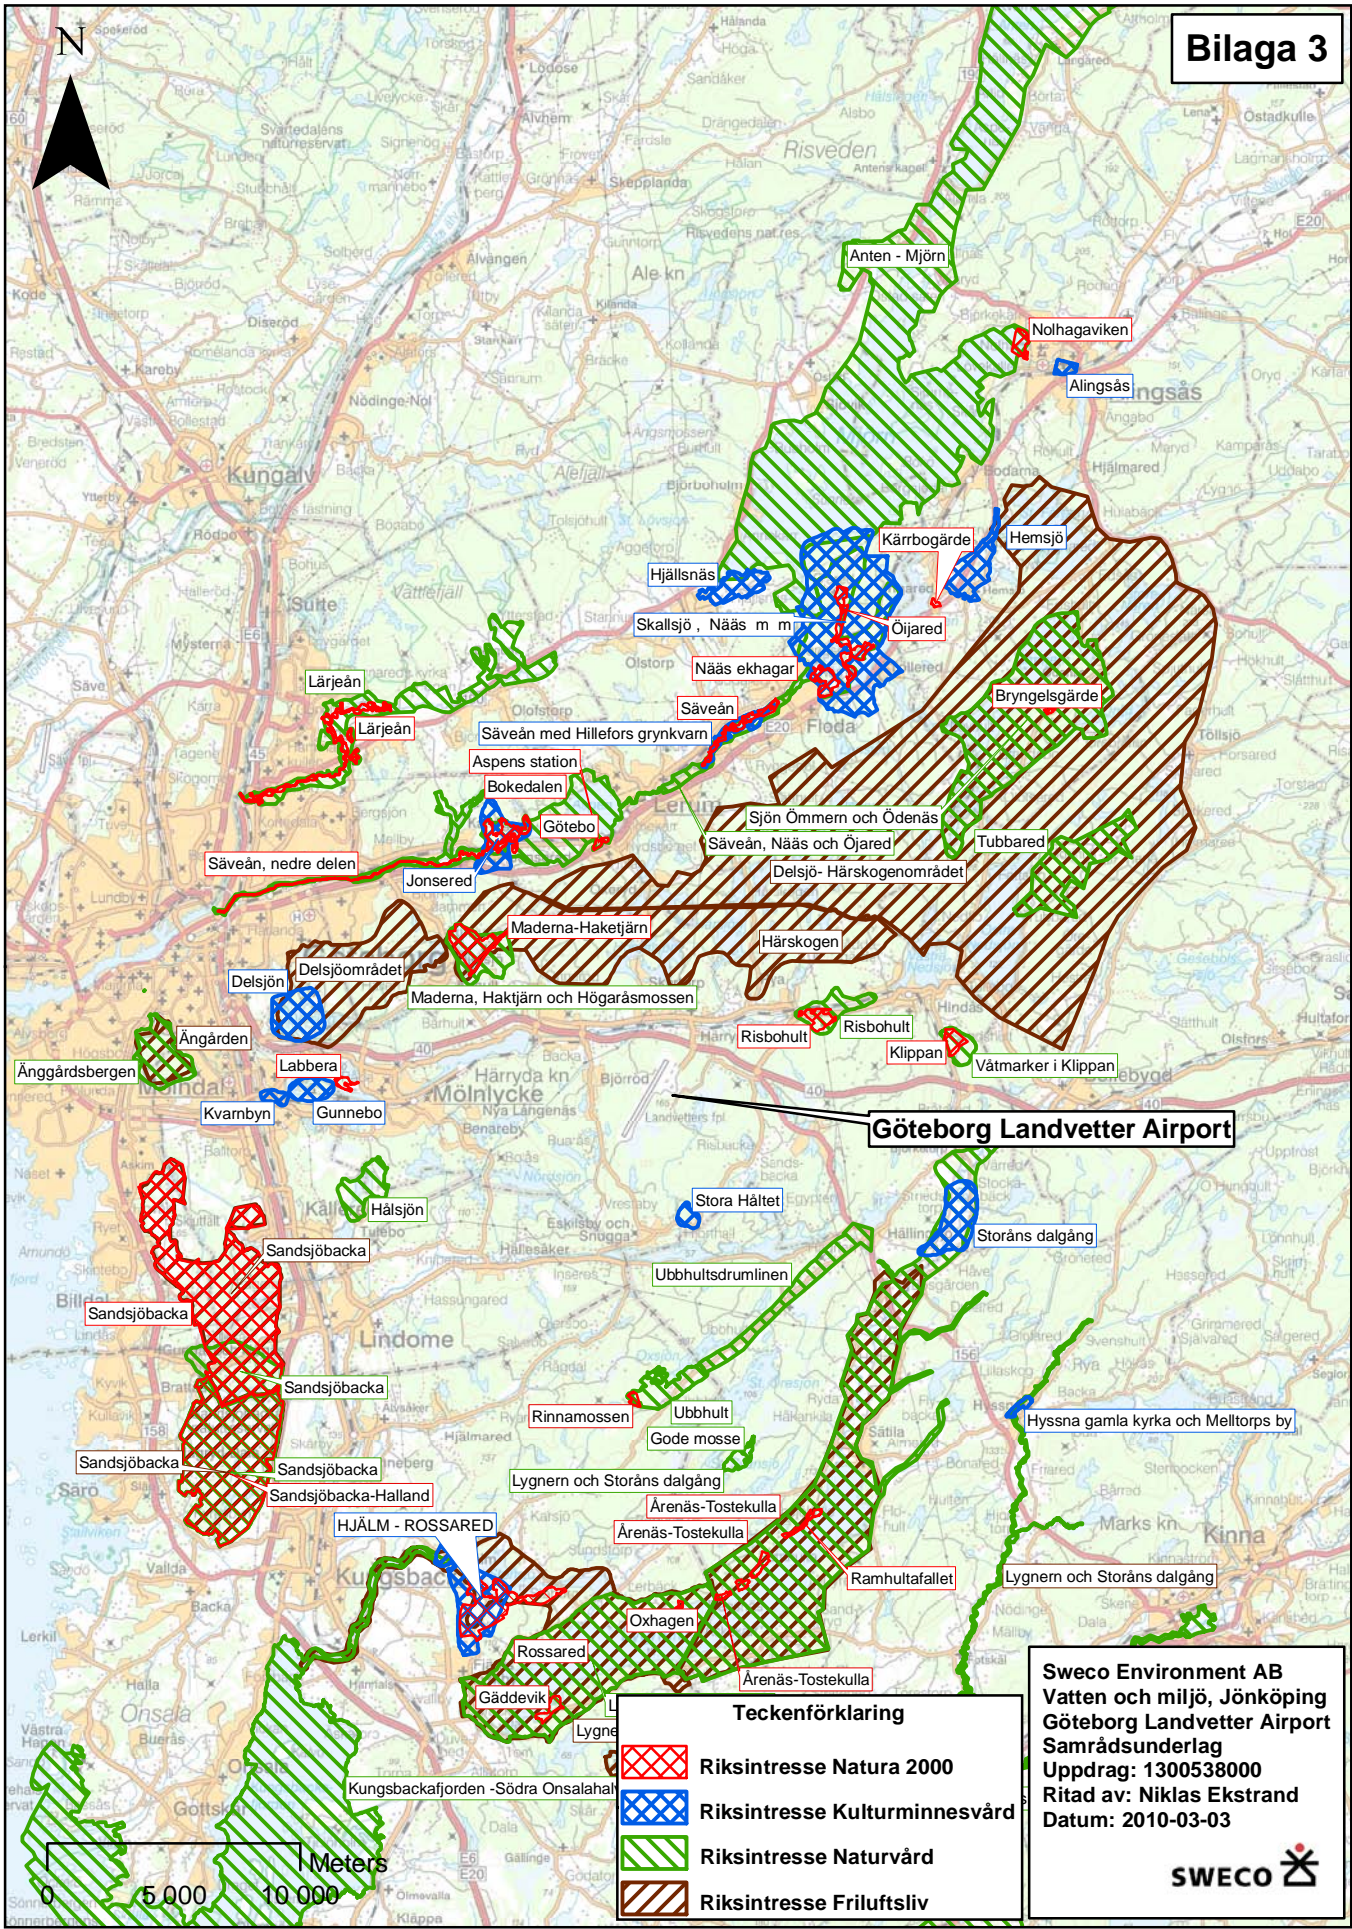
Bilaga 3

N

Anten - Mjörn
Nolhagaviken
Alingsås
Hemsjö
Kärrbogärde
Hjällsnäs
Skallsjö , Nääs m m
Öijared
Nääs ekhagar
Bryngelsgärde
Lärjeån
Lärjeån
Säveån
Säveån med Hillefors grynkvarn
Aspens station
Bokedalen
Götebo
Sjön Ömmern och Ödenäs
Säveån, Nääs och Öjared
Tubbared
Säveån, nedre delen
Delsjö- Härskogenområdet
Jonsered
Maderna-Haketjärn
Härskogen
Delsjön
Delsjöområdet
Maderna, Haktjärn och Högaråsmossen
Ängården
Risbohult
Risbohult
Klippan
Våtmarker i Klippan
Änggårdsbergen
Labbera
Kvarnbyn
Gunnebo
Göteborg Landvetter Airport
Hålsjön
Stora Hältet
Storåns dalgång
Sandsjöbacka
Sandsjöbacka
Ubbhultsdrumlinen
Sandsjöbacka
Rinnamossen
Ubbhult
Gode mosse
Hyssna gamla kyrka och Melltorps by
Sandsjöbacka
Sandsjöbacka
Sandsjöbacka-Halland
Lygnern och Storåns dalgång
Årenäs-Tostekulla
Årenäs-Tostekulla
HJÄLM - ROSSARED
Ramhultafallet
Lygnern och Storåns dalgång
Oxhagen
Rossared
Årenäs-Tostekulla
Gäddevik
Lygne
Kungsbackafjorden -Södra Onsalahal

Teckenförklaring
Riksintresse Natura 2000
Riksintresse Kulturminnesvård
Riksintresse Naturvård
Riksintresse Friluftsliv

Sweco Environment AB
Vatten och miljö, Jönköping
Göteborg Landvetter Airport
Samrådsunderlag
Uppdrag: 1300538000
Ritad av: Niklas Ekstrand
Datum: 2010-03-03
SWECO

Meters
0 5 000 10 000

Risveden
Kungälv
Lindome
Mölnlycke
Härryda kn
Alingsås
Kinna
Marks kn
Lerum
Floda
Kungsbacka
Onsala
Ale kn
Surte
Mölndal
Särö
Billdal
Kållered
Gottskär
Hindås
Olstorp
Frölunda